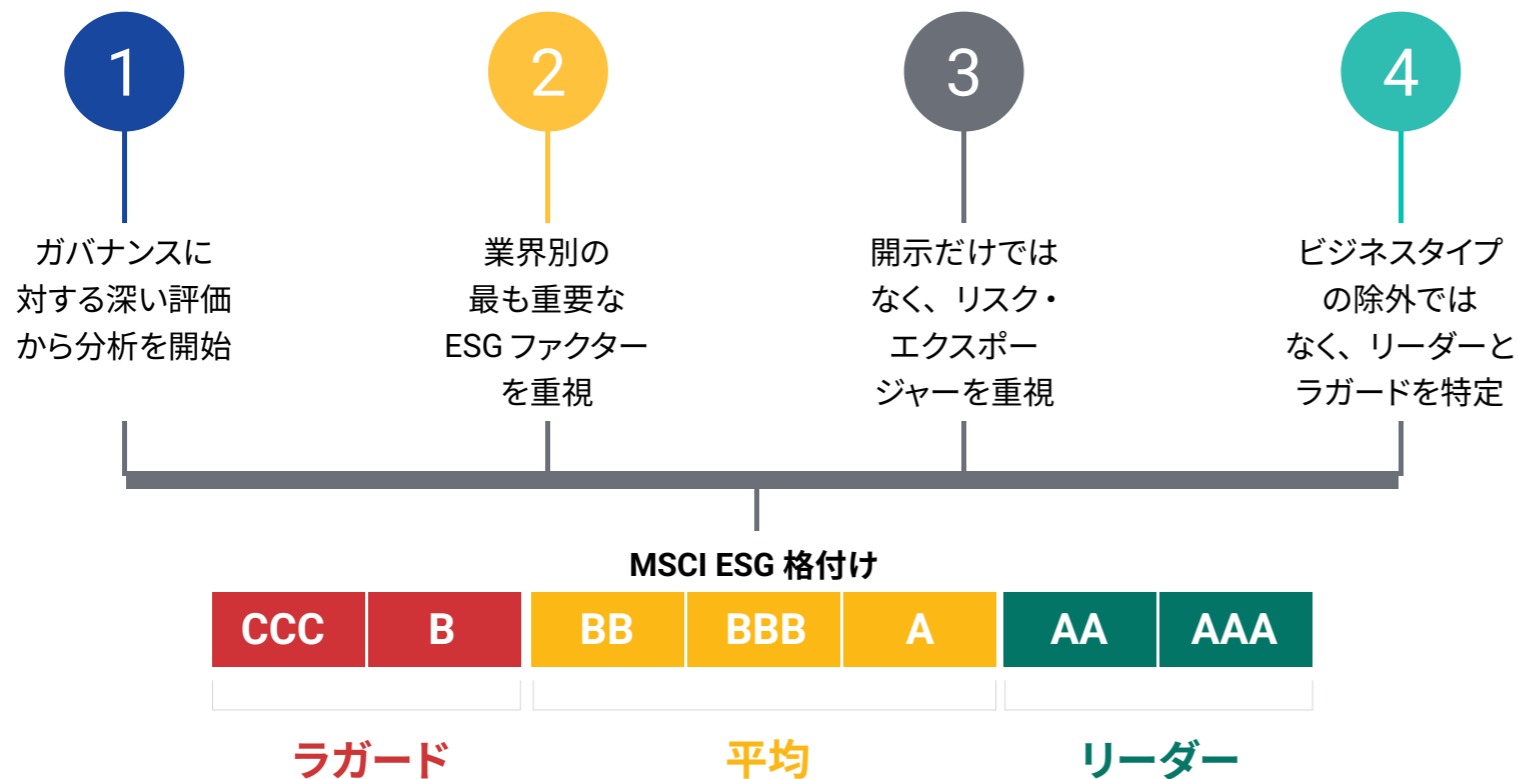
1

ガバナンスに対する深い評価から分析を開始

2

業界別の最も重要なESG ファクターを重視

3

開示だけではなく、リスク・エクスポージャーを重視

4

ビジネスタイプの除外ではなく、リーダーとラガードを特定

MSCI ESG 格付け

| CCC | B | BB | BBB | A | AA | AAA |
|---|---|---|---|---|---|---|

ラガード

平均

リーダー